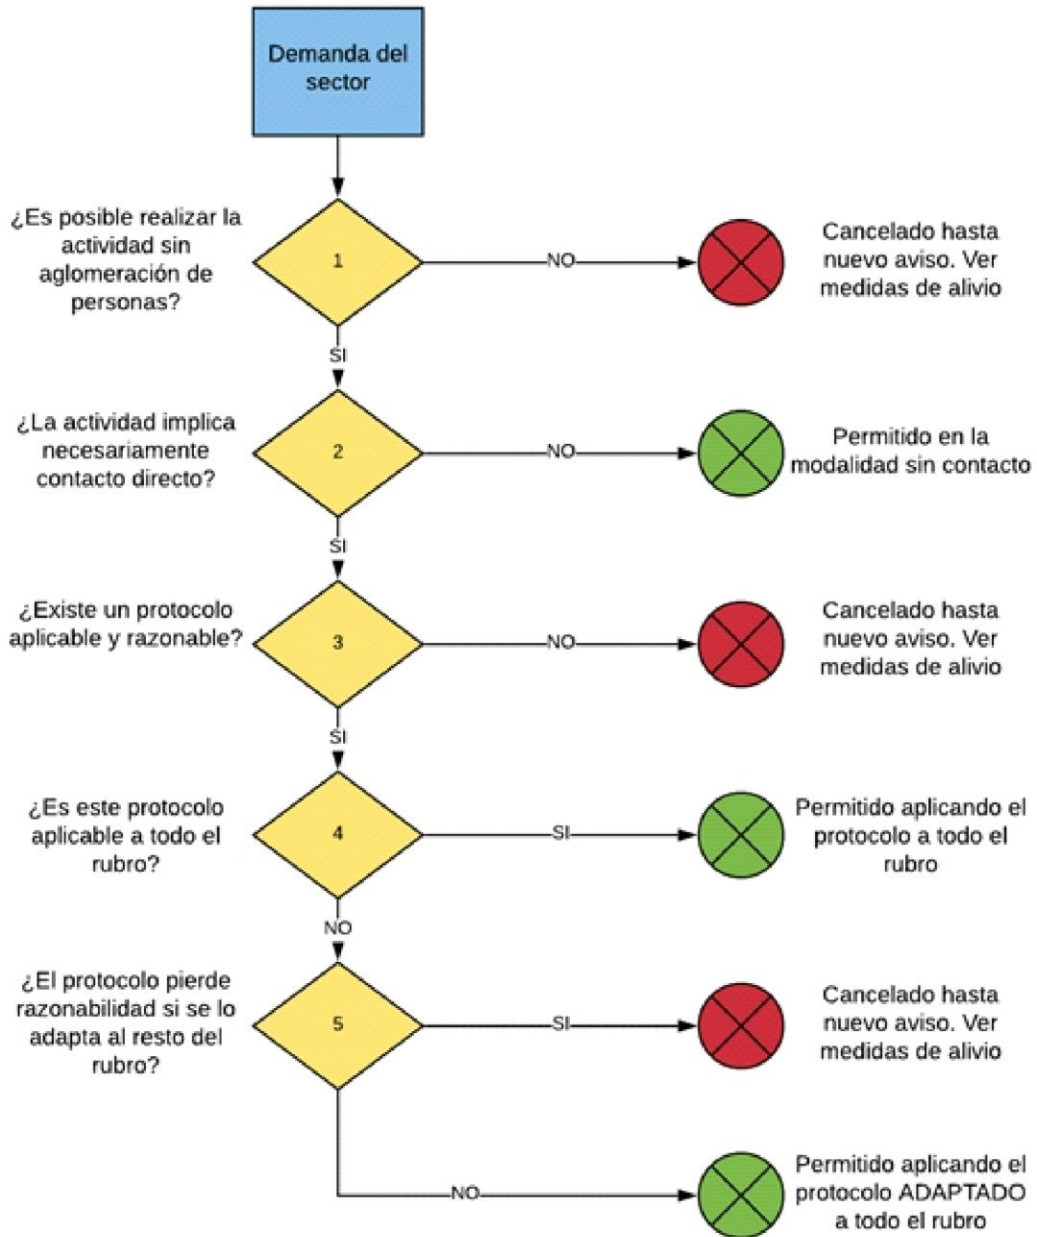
Demanda del sector

¿Es posible realizar la actividad sin aglomeración de personas?

1

NO

Cancelado hasta nuevo aviso. Ver medidas de alivio

SI

¿La actividad implica necesariamente contacto directo?

2

NO

Permitido en la modalidad sin contacto

SI

¿Existe un protocolo aplicable y razonable?

3

NO

Cancelado hasta nuevo aviso. Ver medidas de alivio

SI

¿Es este protocolo aplicable a todo el rubro?

4

SI

Permitido aplicando el protocolo a todo el rubro

NO

¿El protocolo pierde razonabilidad si se lo adapta al resto del rubro?

5

SI

Cancelado hasta nuevo aviso. Ver medidas de alivio

NO

Permitido aplicando el protocolo ADAPTADO a todo el rubro